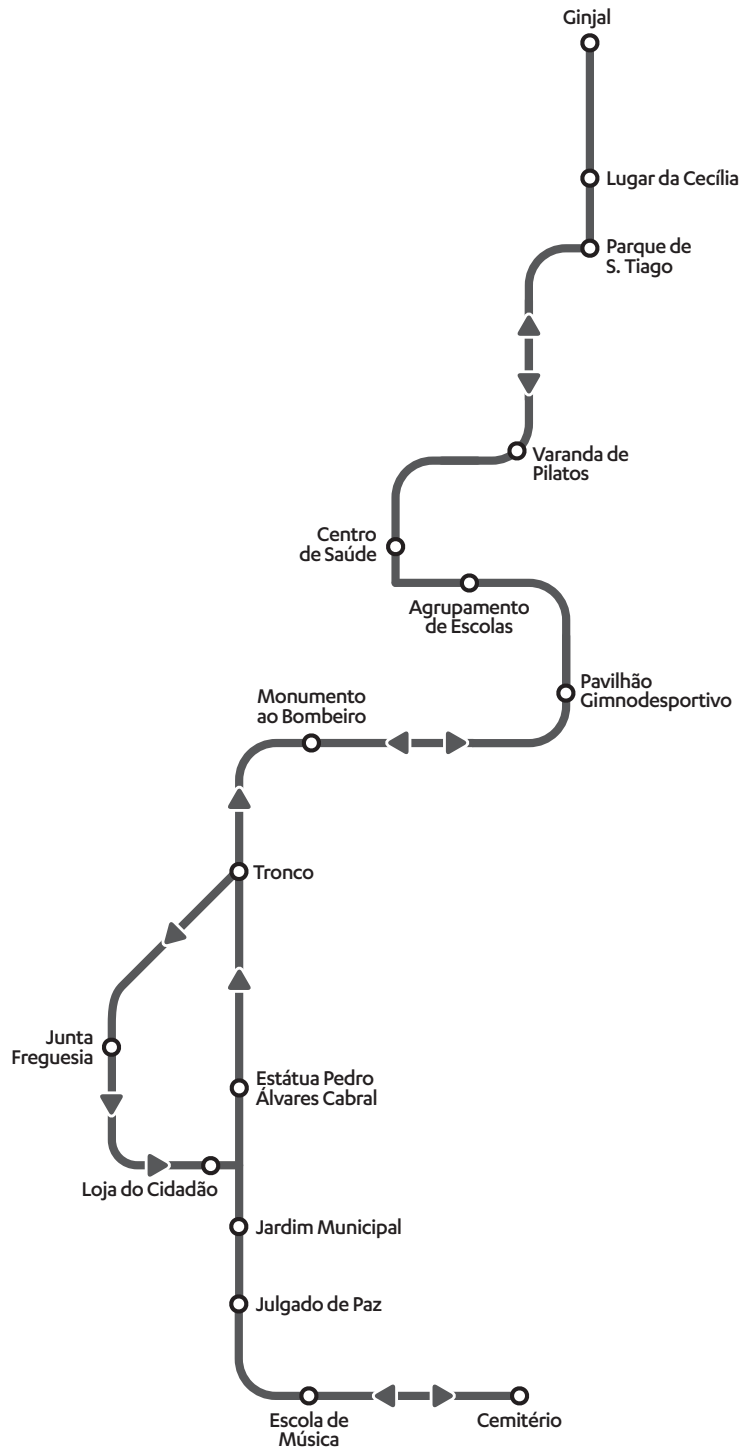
Ginjal

Lugar da Cecília

Parque de S. Tiago

Varanda de Pilatos

Centro de Saúde

Agrupamento de Escolas

Pavilhão Gimnodesportivo

Monumento ao Bombeiro

Tronco

Junta Freguesia

Estátua Pedro Álvares Cabral

Loja do Cidadão

Jardim Municipal

Julgado de Paz

Escola de Música

Cemitério